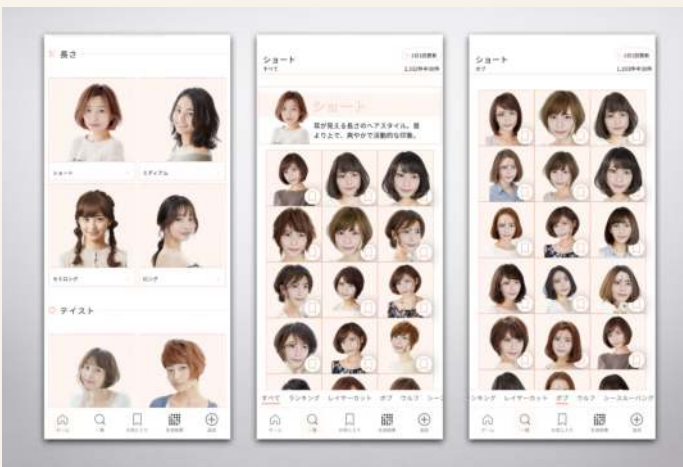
長さ

ショート

ミディアム

セミロング

ロング

テイスト

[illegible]

ショート

すべて

1日1回更新

1,222件中10件

ショート

耳が見える長さのヘアスタイル。肩より上で、爽やかで活動的な印象。

すべて ランキング レイヤーカット ボブ ウルフ シー

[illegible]

ショート

ボブ

1日1回更新

1,222件中10件

ランキング レイヤーカット ボブ ウルフ シースルーバング

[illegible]